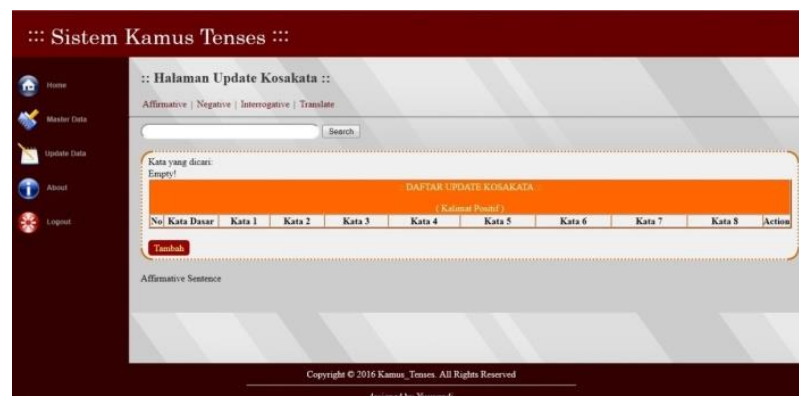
::: Sistem Kamus Tenses :::

Home

Master Data

Update Data

About

Logout

:: Halaman Update Kosakata ::

Affirmative | Negative | Interrogative | Translate

Search

Kata yang dicari:
Empty!

| DAFTAR UPDATE KOSAKATA |
|---|
| ( Kalimat Positif ) |

| No | Kata Dasar | Kata 1 | Kata 2 | Kata 3 | Kata 4 | Kata 5 | Kata 6 | Kata 7 | Kata 8 | Action |
|---|---|---|---|---|---|---|---|---|---|---|

Tambah

Affirmative Sentence

Copyright © 2016 Kamus_Tenses. All Rights Reserved

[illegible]